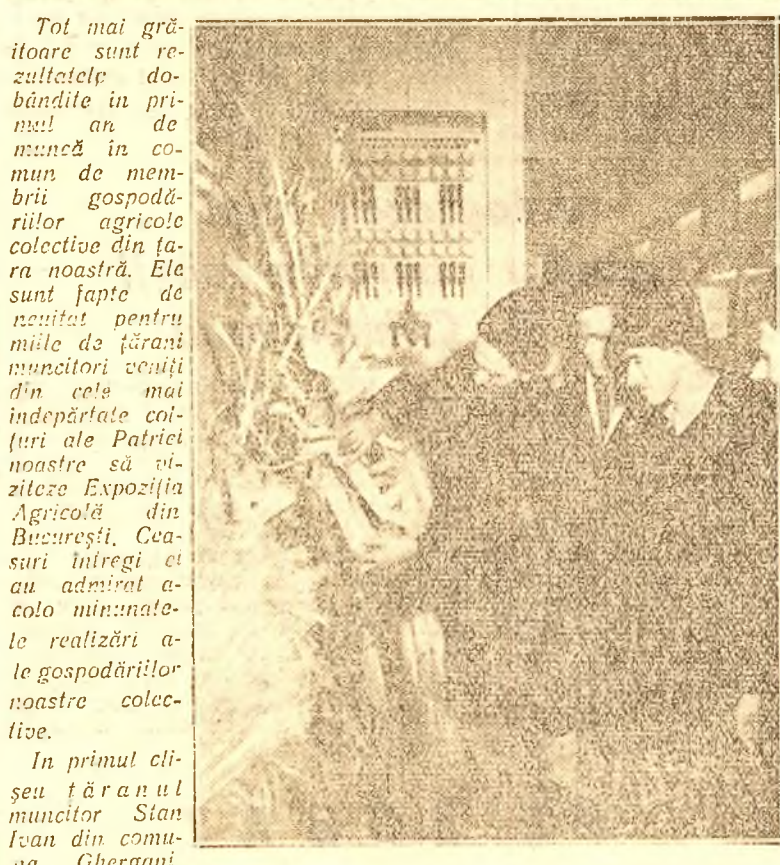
Tot mai grăitoare sunt rezultatele dobândite în primul an de muncă în comun de membrii gospodăriilor agricole colective din țara noastră. Ele sunt fapte de neuitat pentru miile de țărani muncitori veniți din cele mai îndepărtate colțuri ale Patriei noastre să viziteze Expoziția Agricolă din București. Ceasuri întregi ei au admirat acolo minunatele realizări ale gospodăriilor noastre colective.

In primul clișeu ț ă r a n u l muncitor Stan Ivan din comuna Gheraşni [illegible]